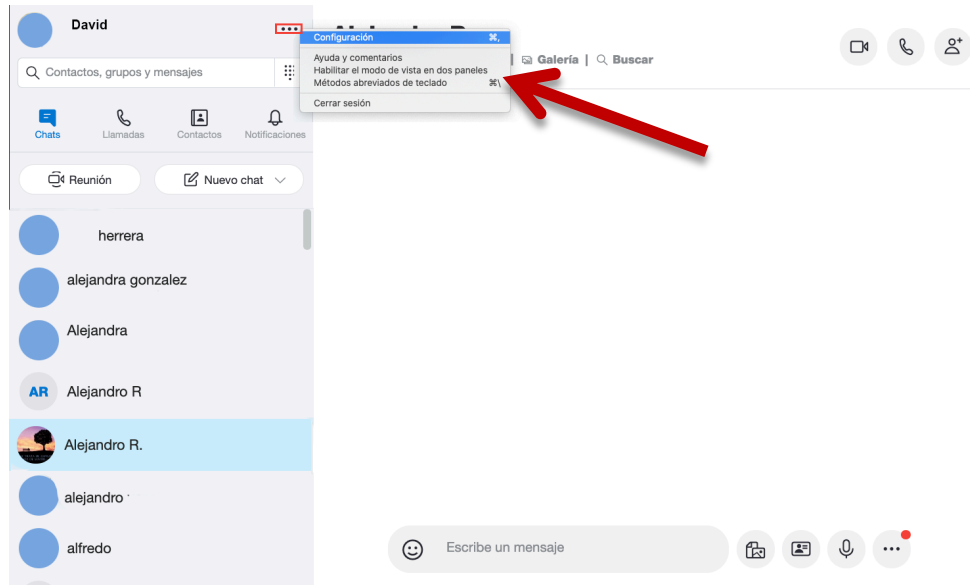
David

Contactos, grupos y mensajes

Chats
Llamadas
Contactos
Notificaciones

Reunión
Nuevo chat

herrera
alejandra gonzalez
Alejandra
AR
Alejandro R
Alejandro R.
alejandro
alfredo

Configuración ⌘,
Ayuda y comentarios
Habilitar el modo de vista en dos paneles
Métodos abreviados de teclado ⌘\
Cerrar sesión

Galería | Buscar

Escribe un mensaje